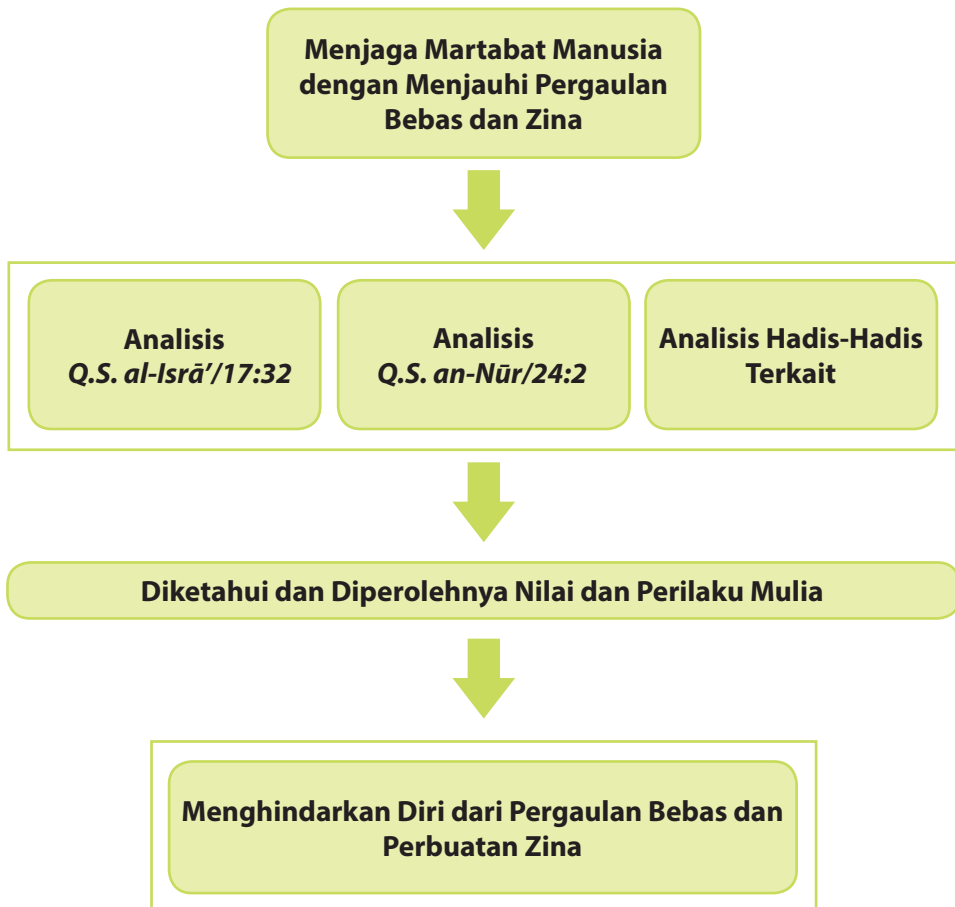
Menjaga Martabat Manusia dengan Menjauhi Pergaulan Bebas dan Zina

Analisis *Q.S. al-Isrā'/17:32*

Analisis *Q.S. an-Nūr/24:2*

Analisis Hadis-Hadis Terkait

Diketahui dan Diperolehnya Nilai dan Perilaku Mulia

Menghindarkan Diri dari Pergaulan Bebas dan Perbuatan Zina